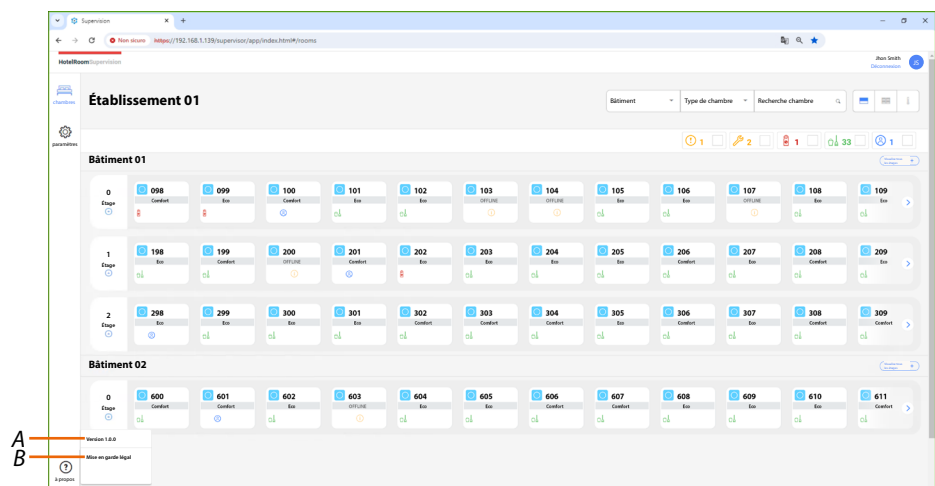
Supervision
Non sécurisé https://192.168.1.139/supervisor/app/index.html#/rooms
HotelRoomSupervision
Jhon Smith
Déconnexion
JS
chambres
paramètres
Établissement 01
Bâtiment
Type de chambre
Recherche chambre
1 2 1 33 1
Bâtiment 01
0
Étage
098 Comfort
099 Eco
100 Comfort
101 Eco
102 Eco
103 OFFLINE
104 OFFLINE
105 Eco
106 Comfort
107 OFFLINE
108 Eco
109 Eco
1
Étage
198 Eco
199 Comfort
200 OFFLINE
201 Comfort
202 Eco
203 Eco
204 Eco
205 Eco
206 Comfort
207 Eco
208 Comfort
209 Comfort
2
Étage
298 Eco
299 Eco
300 Eco
301 Eco
302 Comfort
303 Comfort
304 Comfort
305 Eco
306 Comfort
307 Eco
308 Comfort
309 Comfort
Bâtiment 02
0
Étage
600 Comfort
601 Comfort
602 Eco
603 OFFLINE
604 Eco
605 Comfort
606 Comfort
607 Comfort
608 Eco
609 Eco
610 Eco
611 Comfort
A
B
Version 1.0.0
Mise en garde légal
À propos